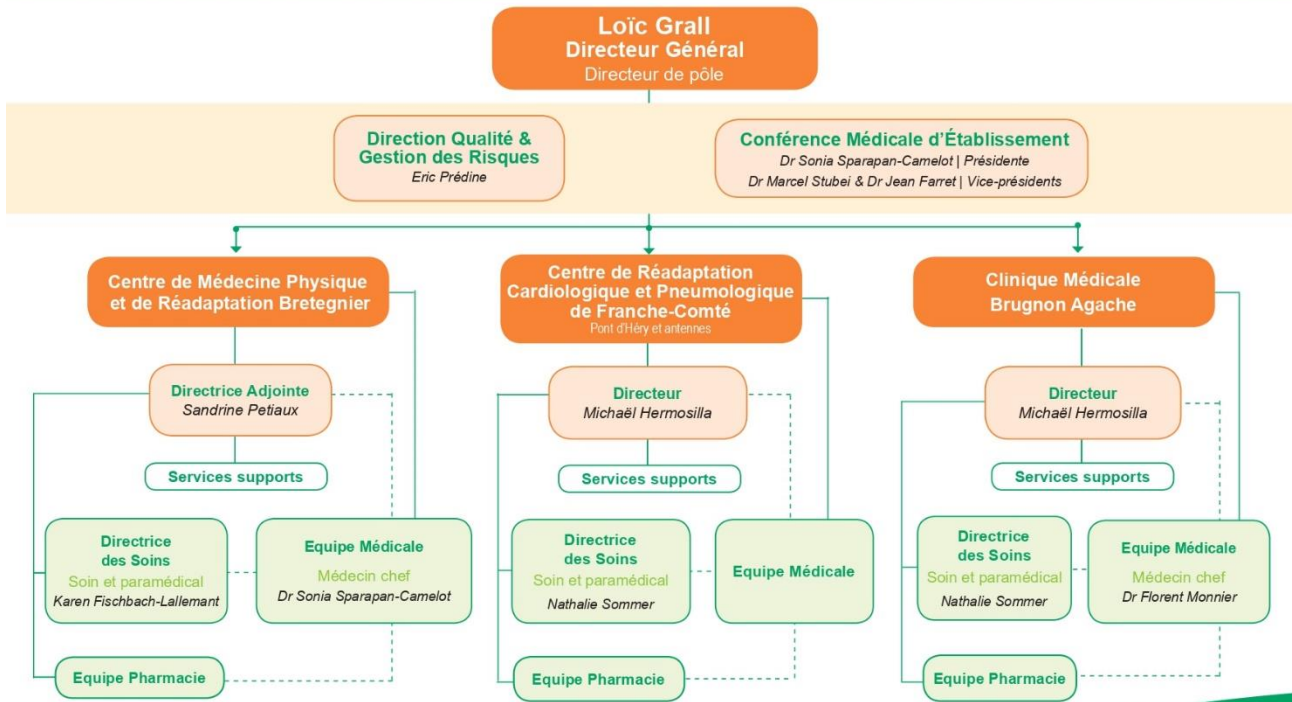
Loïc Grall
Directeur Général
Directeur de pôle

Direction Qualité & Gestion des Risques
Eric Prédine

Conférence Médicale d'Établissement
Dr Sonia Sparapan-Camelot | Présidente
Dr Marcel Stubei & Dr Jean Farret | Vice-présidents

Centre de Médecine Physique et de Réadaptation Bretegnier

Directrice Adjointe
Sandrine Petiaux

Services supports

Directrice des Soins
Soin et paramédical
Karen Fischbach-Lallemant

Equipe Médicale
Médecin chef
Dr Sonia Sparapan-Camelot

Equipe Pharmacie

Centre de Réadaptation Cardiologique et Pneumologique de Franche-Comté
Pont d'Héry et antennes

Directeur
Michaël Hermosilla

Services supports

Directrice des Soins
Soin et paramédical
Nathalie Sommer

Equipe Médicale

Equipe Pharmacie

Clinique Médicale Brugnon Agache

Directeur
Michaël Hermosilla

Services supports

Directrice des Soins
Soin et paramédical
Nathalie Sommer

Equipe Médicale
Médecin chef
Dr Florent Monnier

Equipe Pharmacie